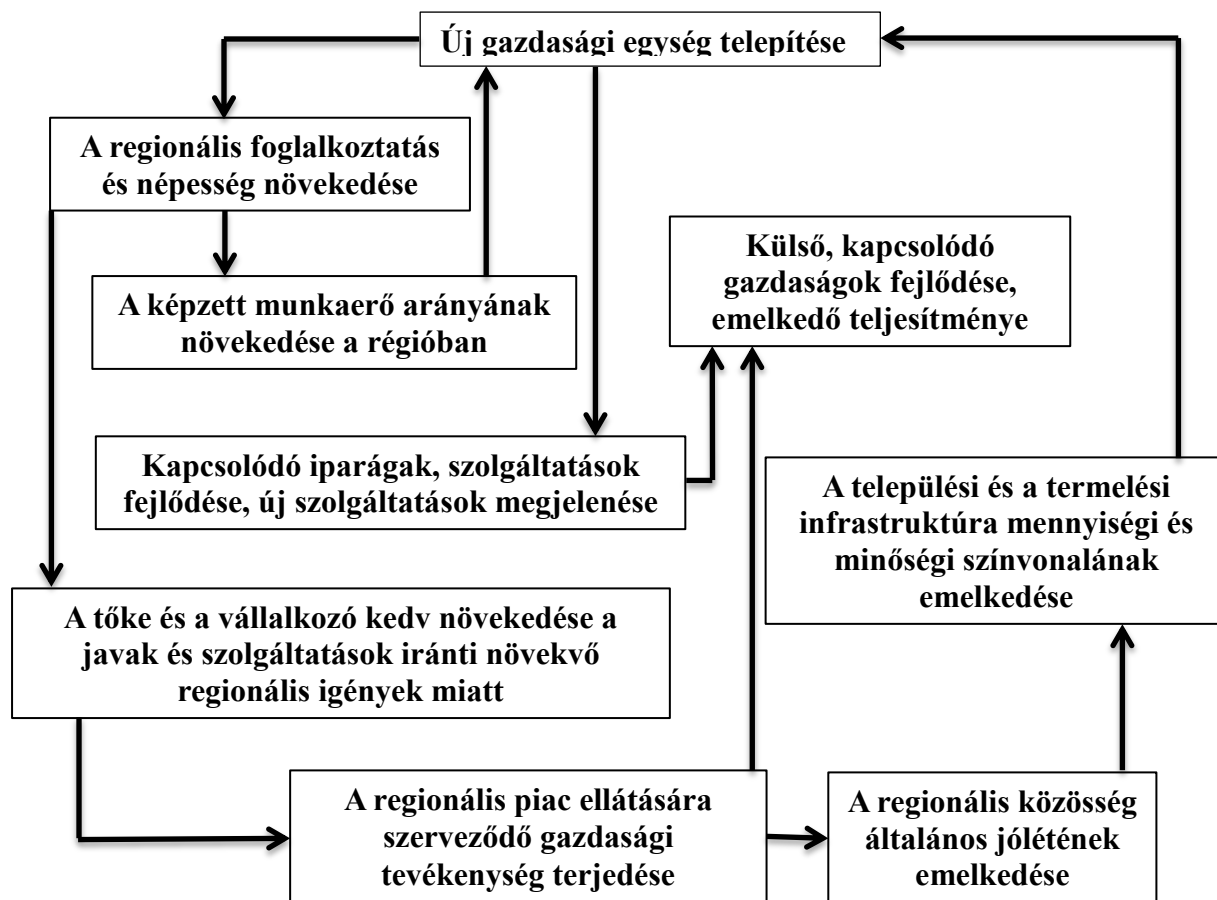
Új gazdasági egység telepítése

A regionális foglalkoztatás és népesség növekedése

A képzett munkaerő arányának növekedése a régióban

Külső, kapcsolódó gazdaságok fejlődése, emelkedő teljesítménye

Kapcsolódó iparágak, szolgáltatások fejlődése, új szolgáltatások megjelenése

A települési és a termelési infrastruktúra mennyiségi és minőségi színvonalának emelkedése

A tőke és a vállalkozó kedv növekedése a javak és szolgáltatások iránti növekvő regionális igények miatt

A regionális piac ellátására szerveződő gazdasági tevékenység terjedése

A regionális közösség általános jólétének emelkedése